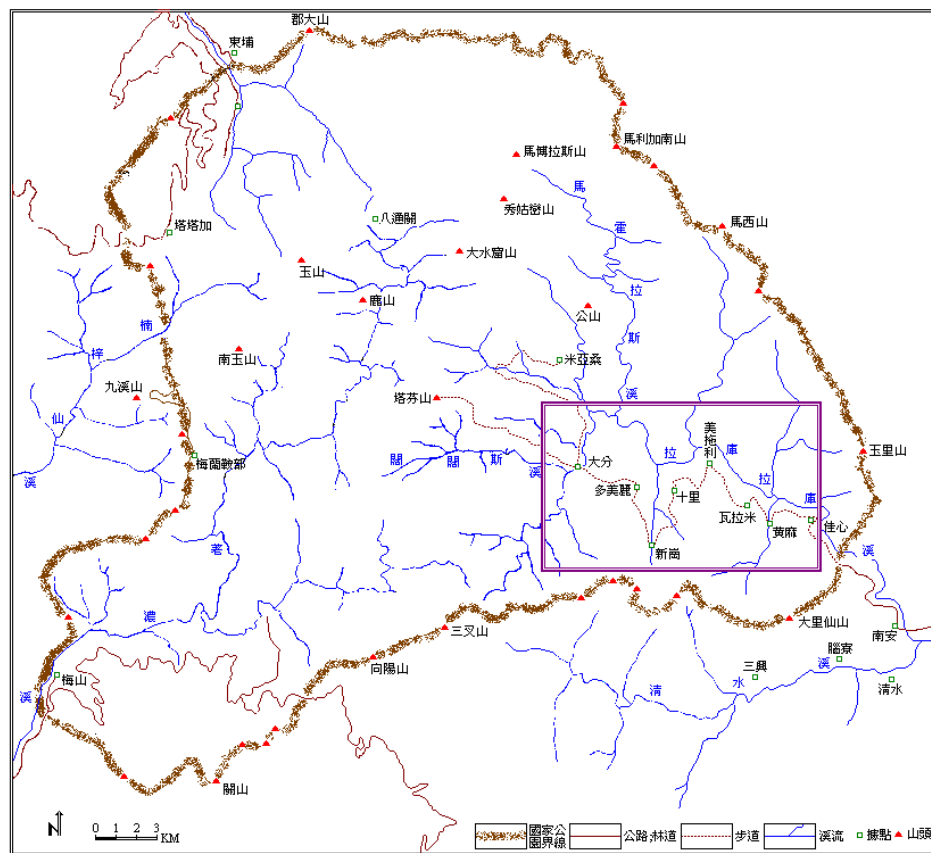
郡大山
東埔
馬利加南山
馬博拉斯山
秀姑巒山
馬
八通關
塔塔加
馬西山
大水窟山
玉山
霍
鹿山
拉
公山
楠
米亞桑
斯
南玉山
梓
九溪山
塔芬山
溪
美
拓
利
仙
大分
拉
庫
玉里山
梅蘭鞍部
闊
闊
斯
溪
多美麗
十里
拉
庫
溪
瓦拉米
黃麻
佳心
荖
溪
濃
大里仙山
三叉山
南安
向陽山
山風
三興
溪
梅山
清
水
清水
關山
N
0 1 2 3 KM
國家公園界線
公路;林道
步道
溪流
據點
山頭